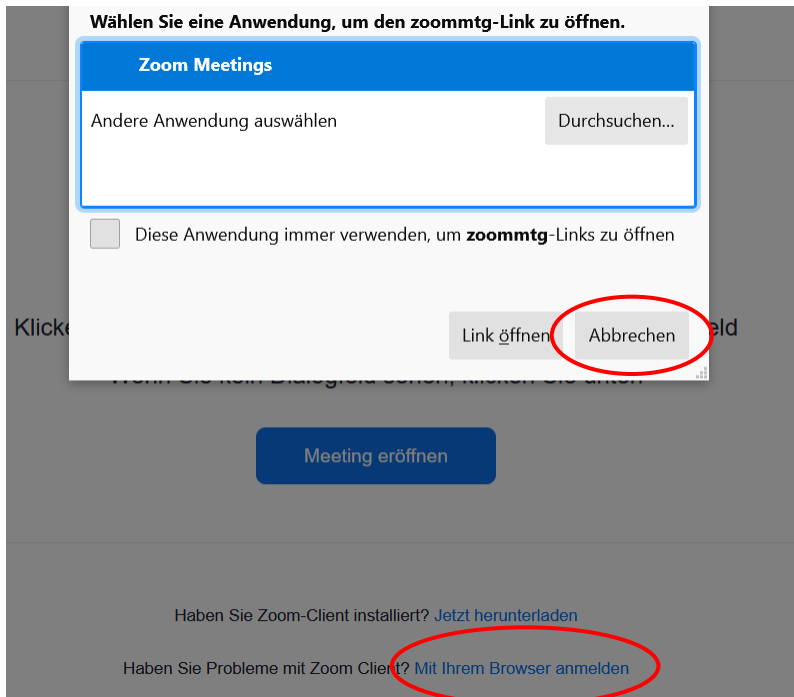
Wählen Sie eine Anwendung, um den zoommtg-Link zu öffnen.

Zoom Meetings

Andere Anwendung auswählen

Durchsuchen...

Diese Anwendung immer verwenden, um **zoommtg**-Links zu öffnen

Klicke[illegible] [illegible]eld

Link öffnen

Abbrechen

Wenn Sie kein Dialogfeld sehen, klicken Sie unten

Meeting eröffnen

Haben Sie Zoom-Client installiert? Jetzt herunterladen

Haben Sie Probleme mit Zoom Client? Mit Ihrem Browser anmelden